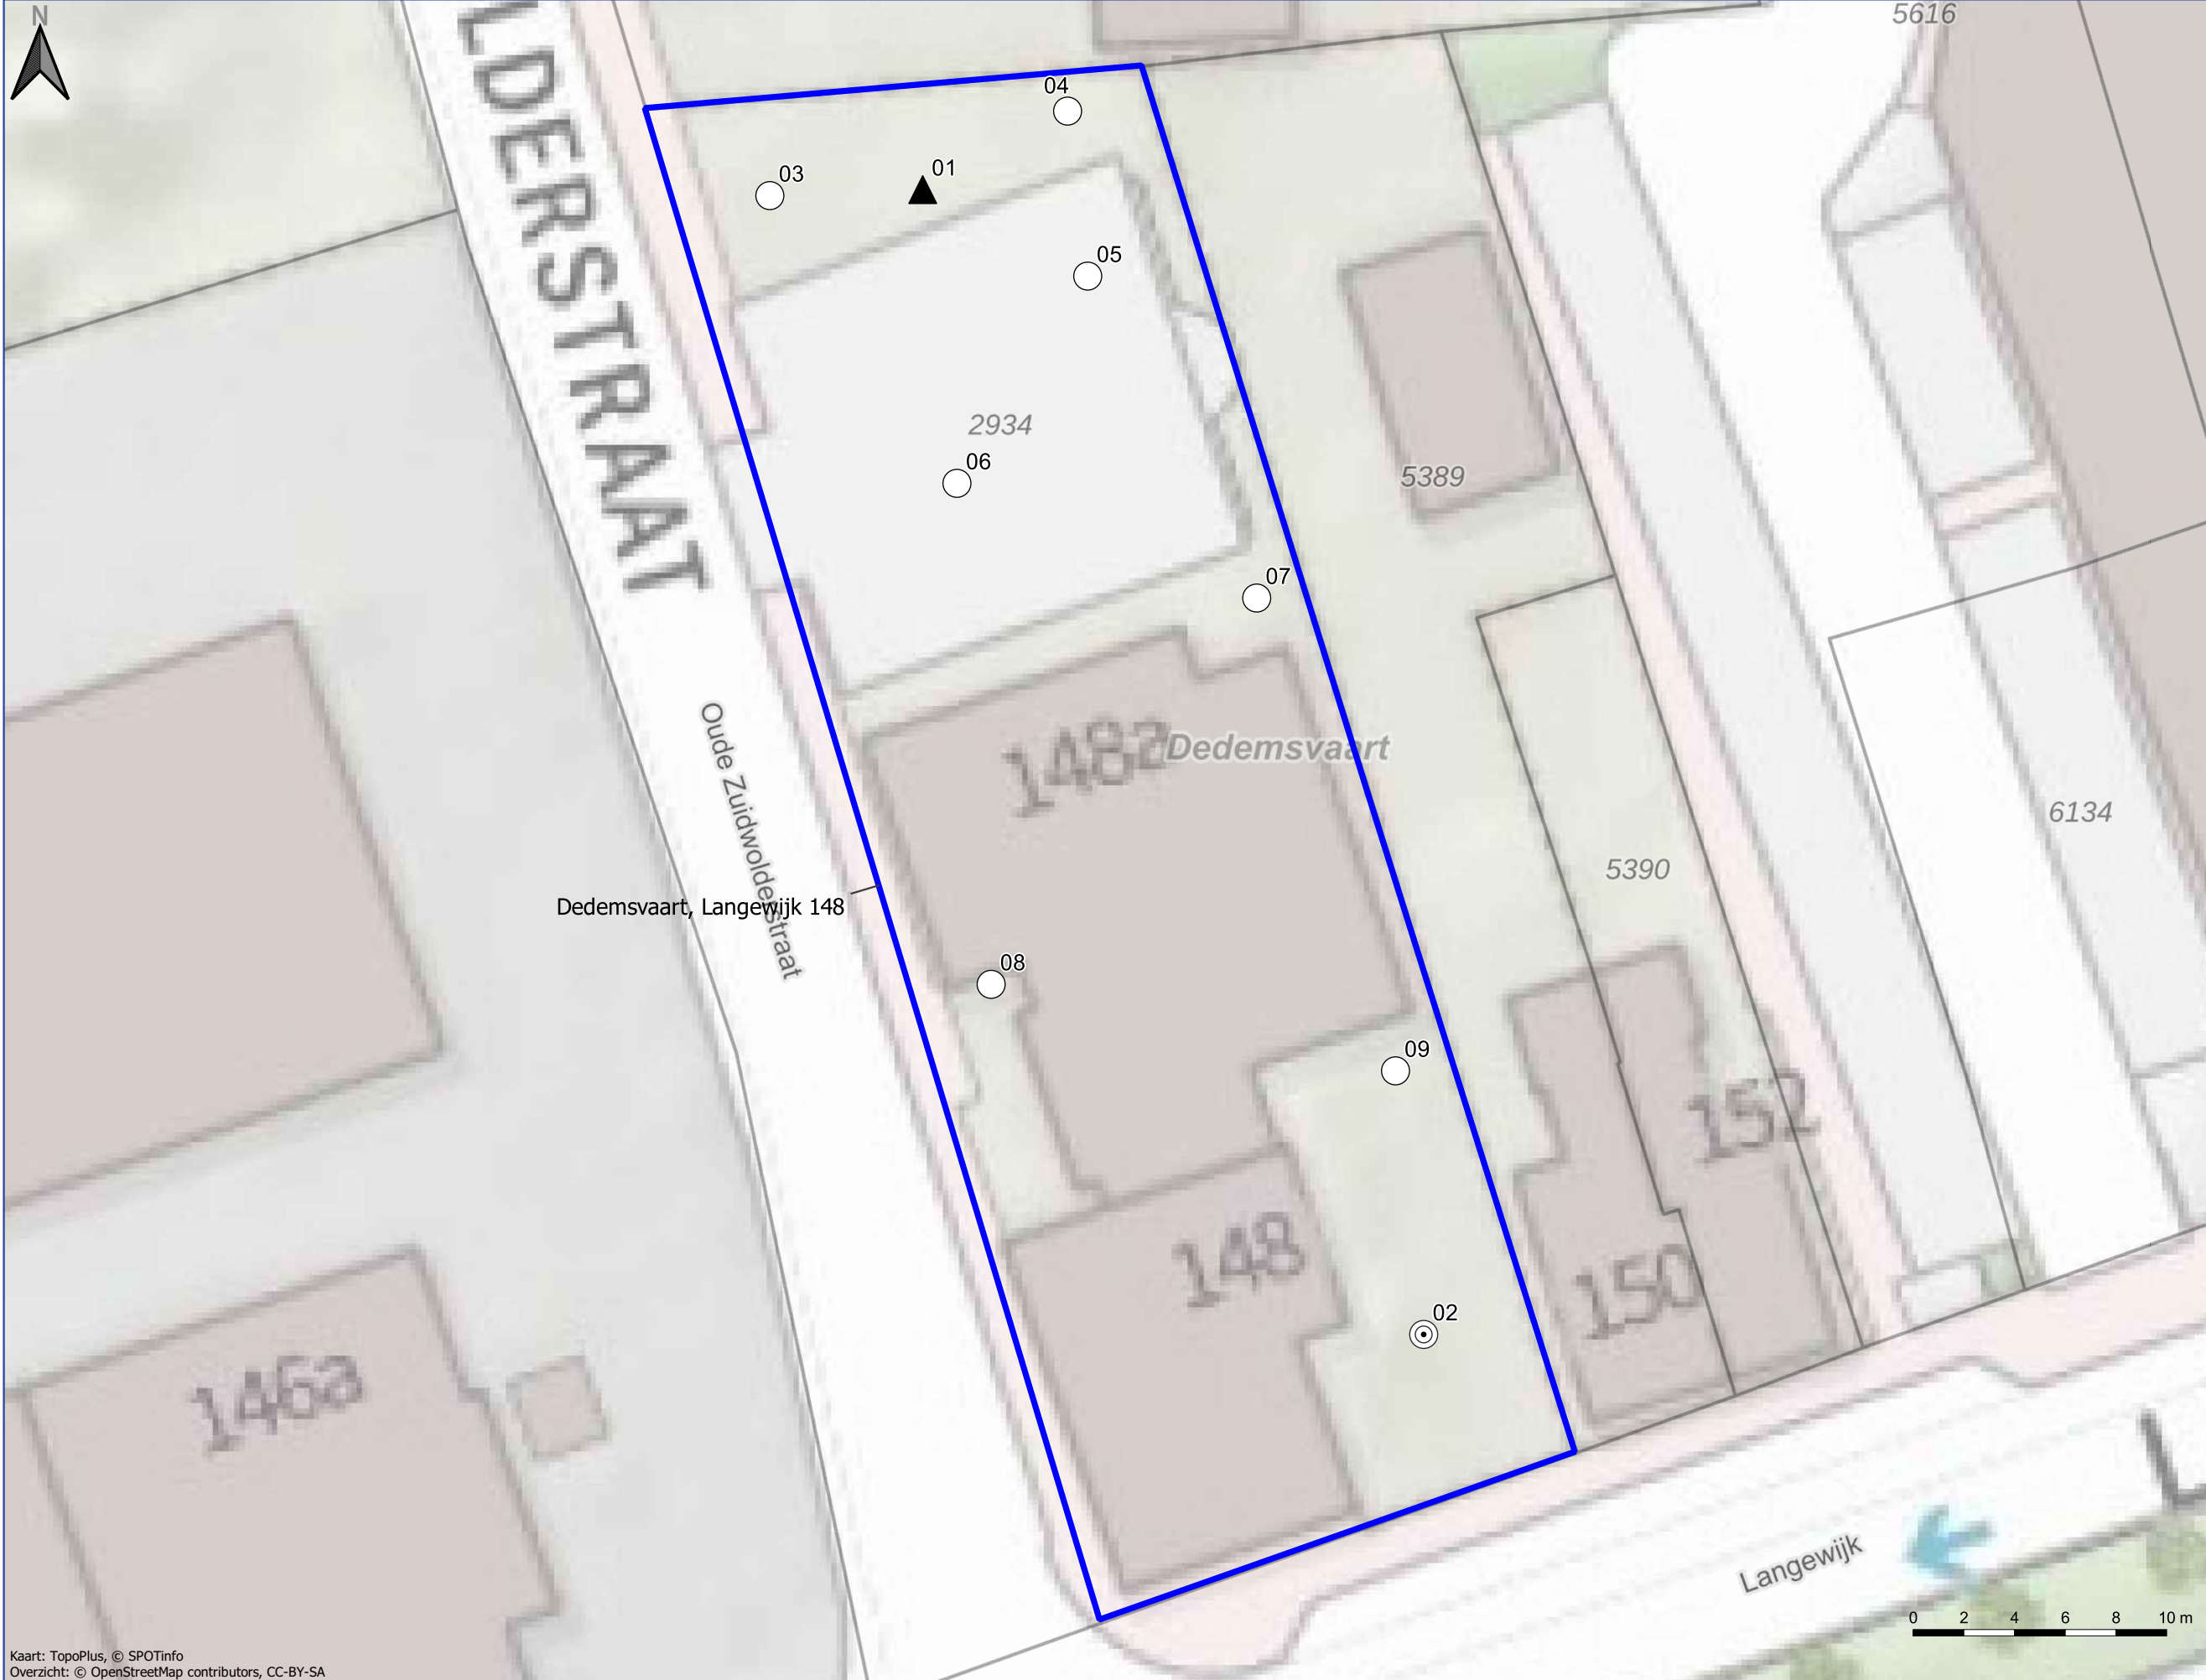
N

LDERSTRAAT

5616

04

03

01

05

2934

5389

06

07

Oude Zuidwoldestraat

1482 Dedemsvaart

6134

5390

Dedemsvaart, Langewijk 148

08

09

152

148

150

02

146a

Langewijk

0 2 4 6 8 10 m

Kaart: TopoPlus, © SPOTinfo
Overzicht: © OpenStreetMap contributors, CC-BY-SA